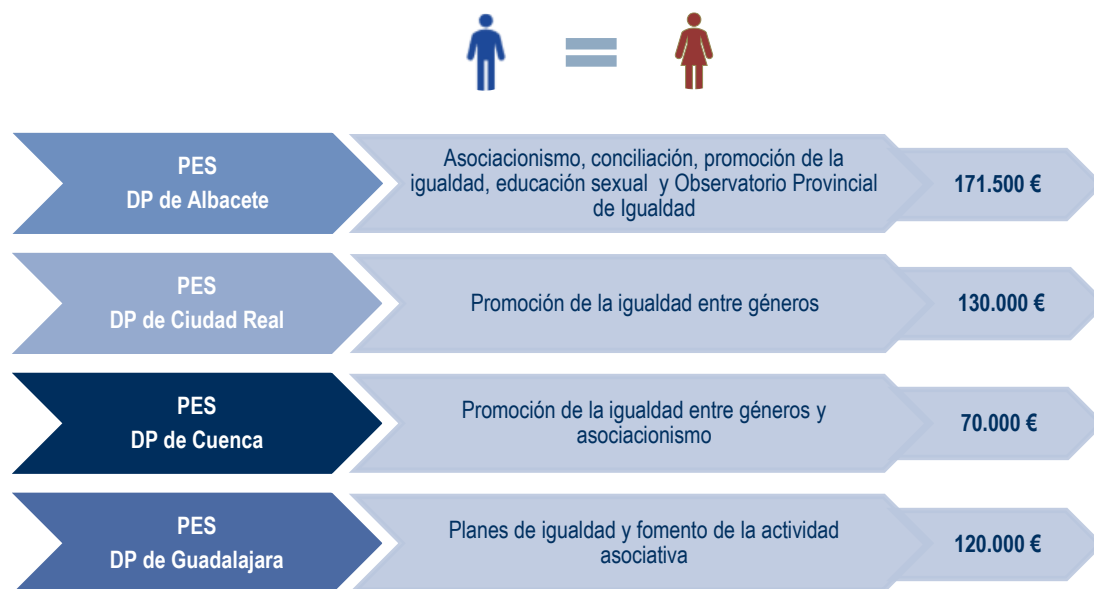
PES
DP de Albacete

Asociacionismo, conciliación, promoción de la igualdad, educación sexual y Observatorio Provincial de Igualdad

171.500 €

PES
DP de Ciudad Real

Promoción de la igualdad entre géneros

130.000 €

PES
DP de Cuenca

Promoción de la igualdad entre géneros y asociacionismo

70.000 €

PES
DP de Guadalajara

Planes de igualdad y fomento de la actividad asociativa

120.000 €